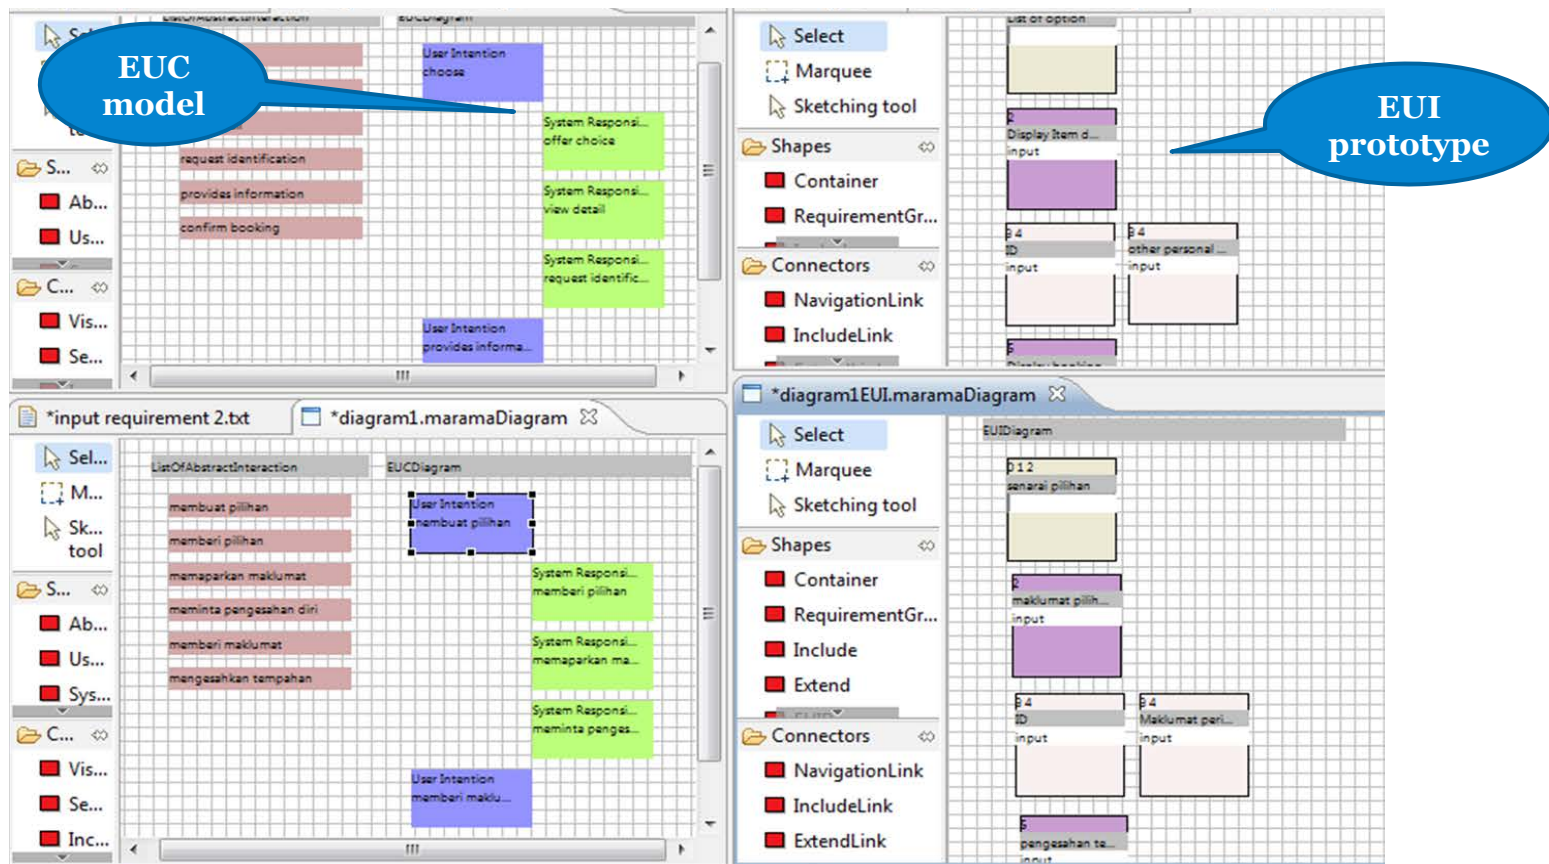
EUC model

Sel...
S...
Ab...
Us...
C...
Vis...
Se...

ListOfAbstractInteraction
EUCDiagram

request identification
provides information
confirm booking

User Intention
choose

System Responsi...
offer choice

System Responsi...
view detail

System Responsi...
request identific...

User Intention
provides informa...

Select
Marquee
Sketching tool
Shapes
Container
RequirementGr...
Connectors
NavigationLink
IncludeLink

List of option
Display Item d...
input
ID
input
other personal ...
input

EUI prototype

*input requirement 2.txt
*diagram1.maramaDiagram

Sel...
M...
Sk... tool
S...
Ab...
Us...
Sys...
C...
Vis...
Se...
Inc...

ListOfAbstractInteraction
EUCDiagram

membuat pilihan
memberi pilihan
memaparkan maklumat
meminta pengesahan diri
memberi maklumat
mengesahkan tempahan

User Intention
membuat pilihan

System Responsi...
memberi pilihan

System Responsi...
memaparkan ma...

System Responsi...
meminta penges...

User Intention
memberi maklu...

*diagram1EUI.maramaDiagram

Select
Marquee
Sketching tool
Shapes
Container
RequirementGr...
Include
Extend
Connectors
NavigationLink
IncludeLink
ExtendLink

EUIDiagram
senarai pilihan
maklumat pilih...
input
ID
input
Maklumat peri...
input
pengesahan te...
input